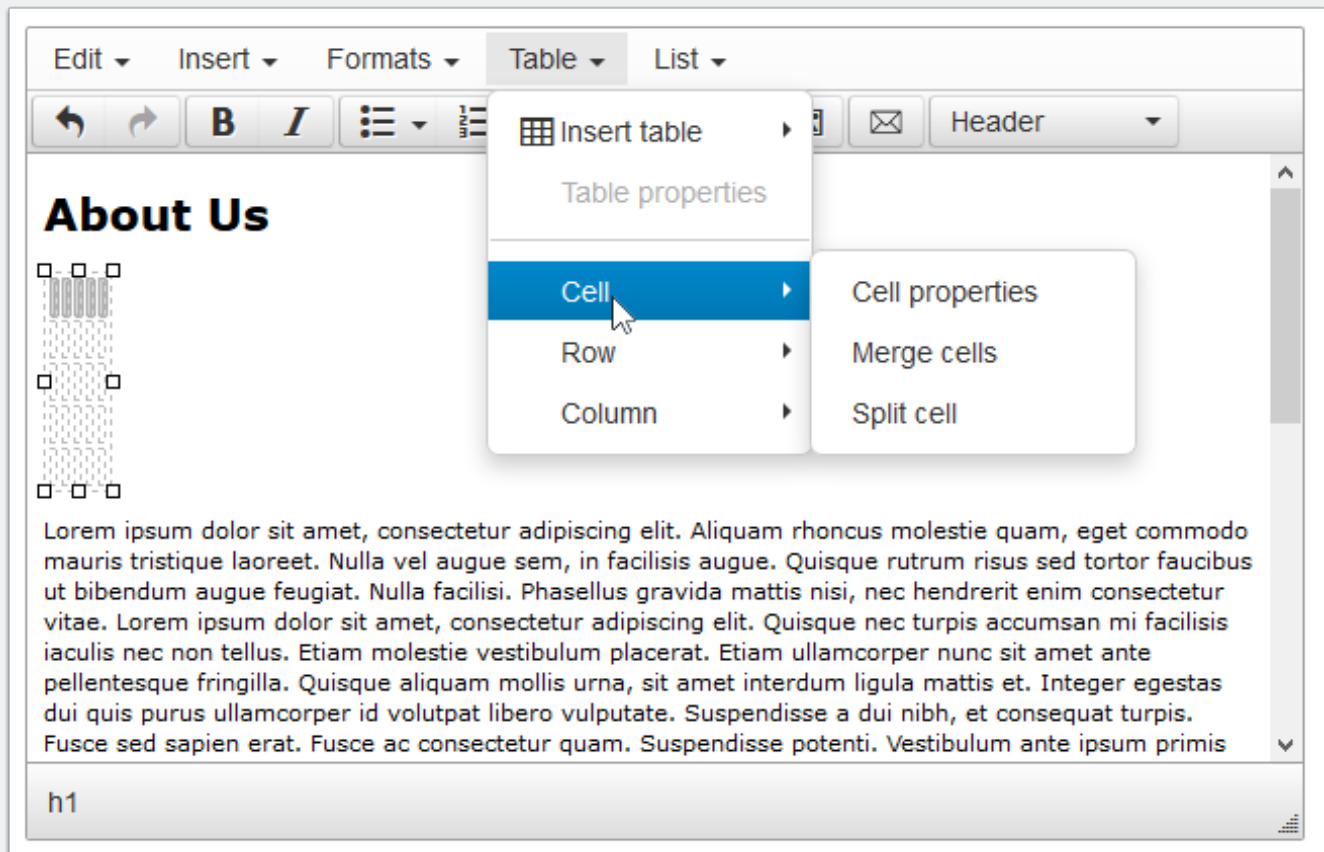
Edit Insert Formats Table List

B I Header

Insert table
Table properties
Cell
Row
Column

Cell properties
Merge cells
Split cell

About Us

Lorem ipsum dolor sit amet, consectetur adipiscing elit. Aliquam rhoncus molestie quam, eget commodo mauris tristique laoreet. Nulla vel augue sem, in facilisis augue. Quisque rutrum risus sed tortor faucibus ut bibendum augue feugiat. Nulla facilisi. Phasellus gravida mattis nisi, nec hendrerit enim consectetur vitae. Lorem ipsum dolor sit amet, consectetur adipiscing elit. Quisque nec turpis accumsan mi facilisis iaculis nec non tellus. Etiam molestie vestibulum placerat. Etiam ullamcorper nunc sit amet ante pellentesque fringilla. Quisque aliquam mollis urna, sit amet interdum ligula mattis et. Integer egestas dui quis purus ullamcorper id volutpat libero vulputate. Suspendisse a dui nibh, et consequat turpis. Fusce sed sapien erat. Fusce ac consectetur quam. Suspendisse potenti. Vestibulum ante ipsum primis

h1